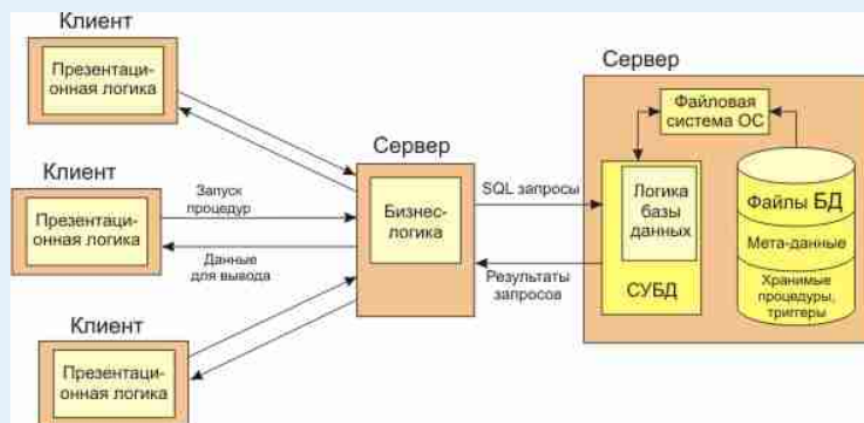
Клиент

Презентационная логика

Клиент

Запуск процедур

Презентационная логика

Данные для вывода

Клиент

Презентационная логика

Сервер

Бизнес-логика

SQL запросы

Результаты запросов

Сервер

Файловая система ОС

Логика базы данных

СУБД

Файлы БД

Мета-данные

Хранимые процедуры, тригеры